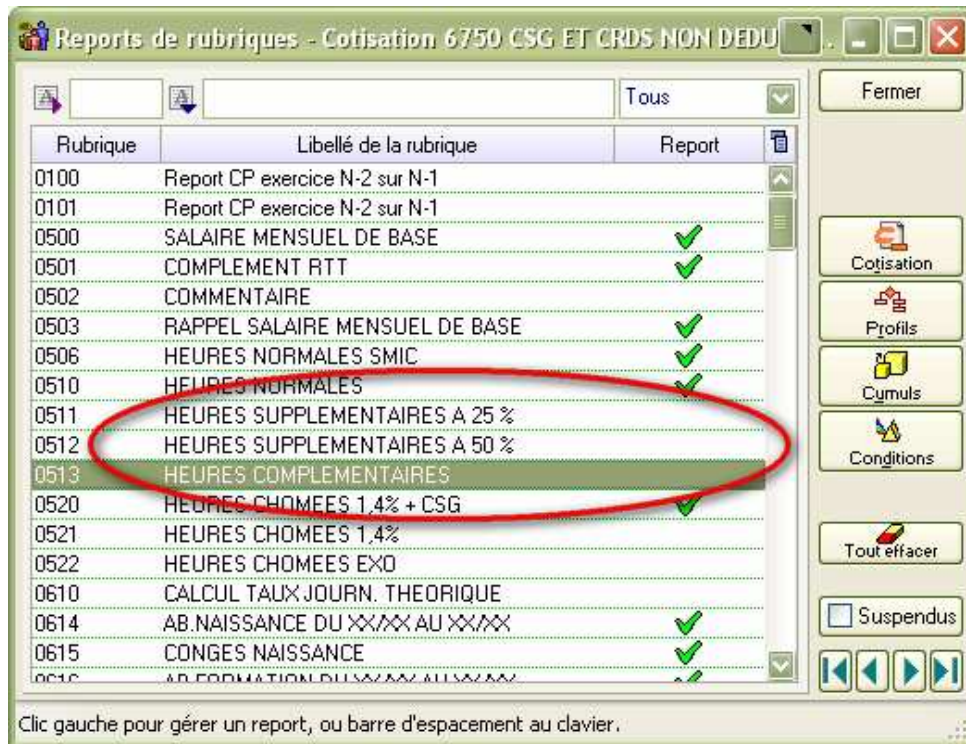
Reports de rubriques - Cotisation 6750 CSG ET CRDS NON DEDU

Tous

Fermer

| Rubrique | Libellé de la rubrique | Report |
|---|---|---|
| 0100 | Report CP exercice N-2 sur N-1 | |
| 0101 | Report CP exercice N-2 sur N-1 | |
| 0500 | SALAIRE MENSUEL DE BASE | ✔ |
| 0501 | COMPLEMENT RTT | ✔ |
| 0502 | COMMENTAIRE | |
| 0503 | RAPPEL SALAIRE MENSUEL DE BASE | ✔ |
| 0506 | HEURES NORMALES SMIC | ✔ |
| 0510 | HEURES NORMALES | ✔ |
| 0511 | HEURES SUPPLEMENTAIRES A 25 % | |
| 0512 | HEURES SUPPLEMENTAIRES A 50 % | |
| 0513 | HEURES COMPLEMENTAIRES | |
| 0520 | HEURES CHOMEES 1,4% + CSG | ✔ |
| 0521 | HEURES CHOMEES 1,4% | |
| 0522 | HEURES CHOMEES EXO | |
| 0610 | CALCUL TAUX JOURN. THEORIQUE | |
| 0614 | AB.NAISSANCE DU XX/XX AU XX/XX | ✔ |
| 0615 | CONGES NAISSANCE | ✔ |
| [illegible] | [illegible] | ✔ |

Cotisation

Profils

Cumuls

Conditions

Tout effacer

Suspendus

Clic gauche pour gérer un report, ou barre d'espacement au clavier.